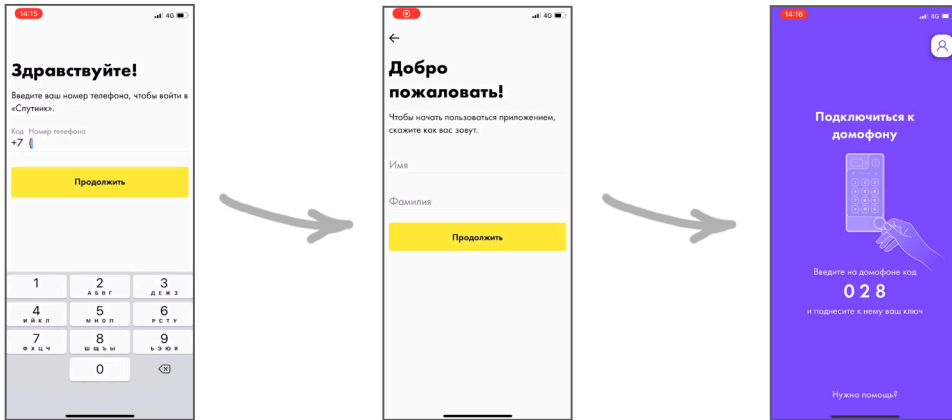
14:15 4G

Здравствуйте!

Введите ваш номер телефона, чтобы войти в «Спутник».

Код Номер телефона

+7 (

Продолжить

1
2 АБВГ
3 ДЕЖЗ
4 ИЙКЛ
5 МНОП
6 РСТУ
7 ФХЦЧ
8 ШЩЪЫ
9 ЬЭЮЯ
0

4G

Добро пожаловать!

Чтобы начать пользоваться приложением, скажите как вас зовут.

Имя

Фамилия

Продолжить

14:16

Подключиться к домофону

Введите на домофоне код

0 2 8

и поднесите к нему ваш ключ

Нужна помощь?